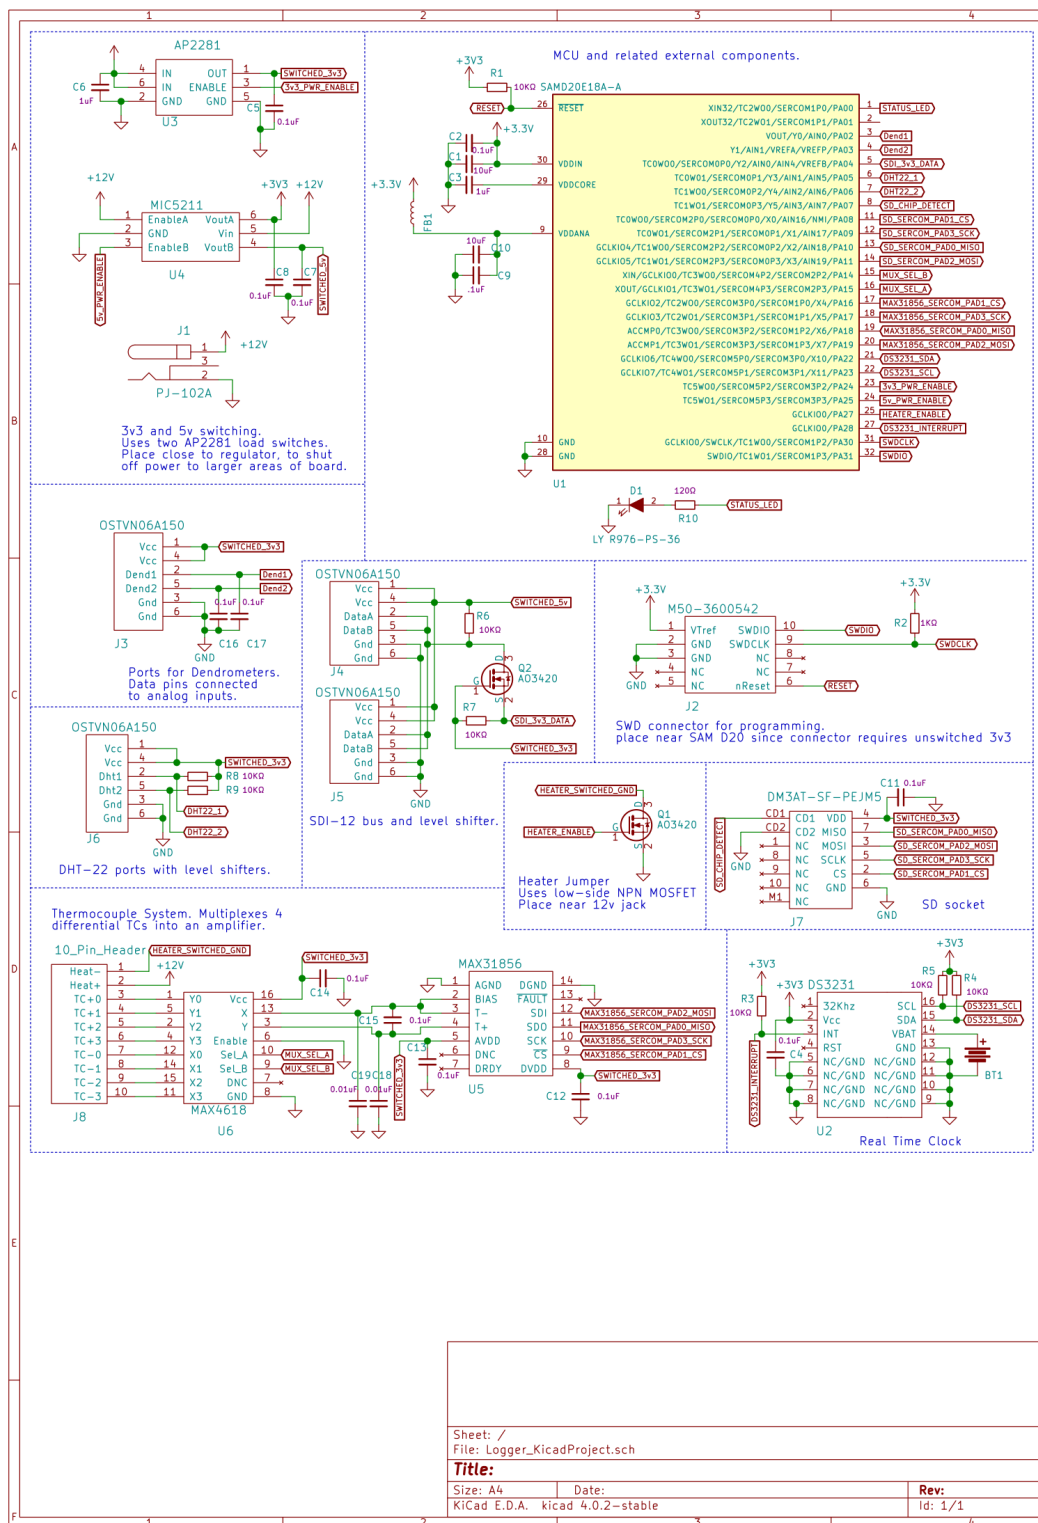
1 2 3 4

A B C D E F

AP2281
C6 1uF
4 IN OUT 1
6 IN ENABLE 3
2 GND GND 5
U3
C5 0.1uF
SWITCHED_3v3
3v3_PWR_ENABLE

+12V
MIC5211
1 EnableA VoutA 6
2 GND Vin 5
3 EnableB VoutB 4
U4
+3V3 +12V
C8 0.1uF
C7 0.1uF
5v_PWR_ENABLE
SWITCHED_5v

J1
1 2 3
+12V
PJ-102A

3v3 and 5v switching.
Uses two AP2281 load switches.
Place close to regulator, to shut off power to larger areas of board.

MCU and related external components.
+3V3
R1 10KΩ SAMD20E18A-A
RESET 26 RESET
C2 0.1uF +3.3V
C1 10uF
C3 1uF
30 VDDIN
29 VDDCORE
+3.3V
FB1
9 VDDANA
10uF C10
.1uF C9
10 GND
28 GND
U1

XIN32/TC2W00/SERCOM1P0/PA00 1 STATUS_LED
XOUT32/TC2W01/SERCOM1P1/PA01 2
VOUT/Y0/AIN0/PA02 3 Dend1
Y1/AIN1/VREFA/VREFP/PA03 4 Dend2
TC0W00/SERCOM0P0/Y2/AIN4/AIN4/VREFB/PA04 5 SDI_3v3_DATA
TC0W01/SERCOM0P1/Y3/AIN1/AIN5/PA05 6 DHT22_1
TC1W00/SERCOM0P2/Y4/AIN2/AIN6/PA06 7 DHT22_2
TC1W01/SERCOM0P3/Y5/AIN3/AIN7/PA07 8 SD_CHIP_DETECT
TC0W00/SERCOM2P0/SERCOM0P0/X0/AIN16/NMI/PA08 11 SD_SERCOM_PAD1_CS
TC0W01/SERCOM2P1/SERCOM0P1/X1/AIN17/PA09 12 SD_SERCOM_PAD3_SCK
GCLKIO4/TC1W00/SERCOM2P2/SERCOM0P2/X2/AIN18/PA10 13 SD_SERCOM_PAD0_MISO
GCLKIO5/TC1W01/SERCOM2P3/SERCOM0P3/X3/AIN19/PA11 14 SD_SERCOM_PAD2_MOSI
XIN/GCLKIO0/TC3W00/SERCOM4P2/SERCOM2P2/PA14 15 MUX_SEL_B
XOUT/GCLKIO1/TC3W01/SERCOM4P3/SERCOM2P3/PA15 16 MUX_SEL_A
GCLKIO2/TC2W00/SERCOM3P0/SERCOM1P0/X4/PA16 17 MAX31856_SERCOM_PAD1_CS
GCLKIO3/TC2W01/SERCOM3P1/SERCOM1P1/X5/PA17 18 MAX31856_SERCOM_PAD3_SCK
ACCMP0/TC3W00/SERCOM3P2/SERCOM1P2/X6/PA18 19 MAX31856_SERCOM_PAD0_MISO
ACCMP1/TC3W01/SERCOM3P3/SERCOM1P3/X7/PA19 20 MAX31856_SERCOM_PAD2_MOSI
GCLKIO6/TC4W00/SERCOM5P0/SERCOM3P0/X10/PA22 21 DS3231_SDA
GCLKIO7/TC4W01/SERCOM5P1/SERCOM3P1/X11/PA23 22 DS3231_SCL
TC5W00/SERCOM5P2/SERCOM3P2/PA24 23 3v3_PWR_ENABLE
TC5W01/SERCOM5P3/SERCOM3P3/PA25 24 5v_PWR_ENABLE
GCLKIO0/PA27 25 HEATER_ENABLE
GCLKIO0/PA28 27 DS3231_INTERRUPT
GCLKIO0/SWCLK/TC1W00/SERCOM1P2/PA30 31 SWDCLK
SWDIO/TC1W01/SERCOM1P3/PA31 32 SWDIO

D1 1 2 120Ω R10 STATUS_LED
LY R976-PS-36

OSTVN06A150
Vcc 1 SWITCHED_3v3
Vcc 4
Dend1 2 Dend1
Dend2 5 Dend2
Gnd 3 0.1uF 0.1uF
Gnd 6
J3 C16 C17
GND
Ports for Dendrometers.
Data pins connected to analog inputs.

OSTVN06A150
Vcc 1
Vcc 4
DataA 2
DataB 5
Gnd 3
Gnd 6
J4
SWITCHED_5v
R6 10KΩ
Q2 AO3420
R7 10KΩ
SDI_3v3_DATA
SWITCHED_3v3
OSTVN06A150
Vcc 1
Vcc 4
DataA 2
DataB 5
Gnd 3
Gnd 6
J5
GND
SDI-12 bus and level shifter.

+3.3V
M50-3600542
1 VTref SWDIO 10 SWDIO
2 GND SWDCLK 9
3 GND NC 8
4 NC NC 7
5 NC nReset 6 RESET
GND J2
+3.3V R2 1KΩ SWDCLK
SWD connector for programming.
place near SAM D20 since connector requires unswitched 3v3

OSTVN06A150
Vcc 1
Vcc 4 SWITCHED_3v3
Dht1 2 R8 10KΩ
Dht2 5 R9 10KΩ
Gnd 3 DHT22_1
Gnd 6 DHT22_2
J6
GND
DHT-22 ports with level shifters.

HEATER_SWITCHED_GND
HEATER_ENABLE
Q1 AO3420
Heater Jumper
Uses low-side NPN MOSFET
Place near 12v jack

C11 0.1uF
DM3AT-SF-PEJM5
SD_CHIP_DETECT
CD1 CD1 VDD 4 SWITCHED_3v3
CD2 CD2 MISO 7 SD_SERCOM_PAD0_MISO
1 NC MOSI 3 SD_SERCOM_PAD2_MOSI
8 NC SCLK 5 SD_SERCOM_PAD3_SCK
9 NC CS 2 SD_SERCOM_PAD1_CS
10 NC GND 6
M1 NC
GND J7 GND
SD socket

Thermocouple System. Multiplexes 4 differential TCs into an amplifier.
10_Pin_Header HEATER_SWITCHED_GND
+12V
Heat- 1
Heat+ 2
TC+0 3
TC+1 4
TC+2 5
TC+3 6
TC-0 7
TC-1 8
TC-2 9
TC-3 10
J8
1 Y0 Vcc 16
5 Y1 X 13
2 Y2 Y 3
4 Y3 Enable 6
12 X0 Sel_A 10 MUX_SEL_A
14 X1 Sel_B 9 MUX_SEL_B
15 X2 DNC 7
11 X3 GND 8
MAX4618
U6
SWITCHED_3v3 0.1uF C14
MAX31856
C15 0.1uF
1 AGND DGND 14
2 BIAS FAULT 13
3 T- SDI 12 MAX31856_SERCOM_PAD2_MOSI
4 T+ SDO 11 MAX31856_SERCOM_PAD0_MISO
5 AVDD SCK 10 MAX31856_SERCOM_PAD3_SCK
6 DNC CS 9 MAX31856_SERCOM_PAD1_CS
7 DRDY DVDD 8 SWITCHED_3v3
C13 0.1uF
C19 C18 0.01uF 0.01uF
SWITCHED_3v3
U5
C12 0.1uF

+3V3 +3V3 DS3231
R3 10KΩ
R5 10KΩ R4 10KΩ
1 32Khz SCL 16 DS3231_SCL
2 Vcc SDA 15 DS3231_SDA
3 INT VBAT 14
4 RST GND 13
5 NC/GND NC/GND 12
6 NC/GND NC/GND 11
7 NC/GND NC/GND 10
8 NC/GND NC/GND 9
0.1uF C4
DS3231_INTERRUPT
BT1
U2
Real Time Clock

Sheet: /
File: Logger_KicadProject.sch
Title:
Size: A4 Date: Rev:
KiCad E.D.A. kicad 4.0.2-stable Id: 1/1